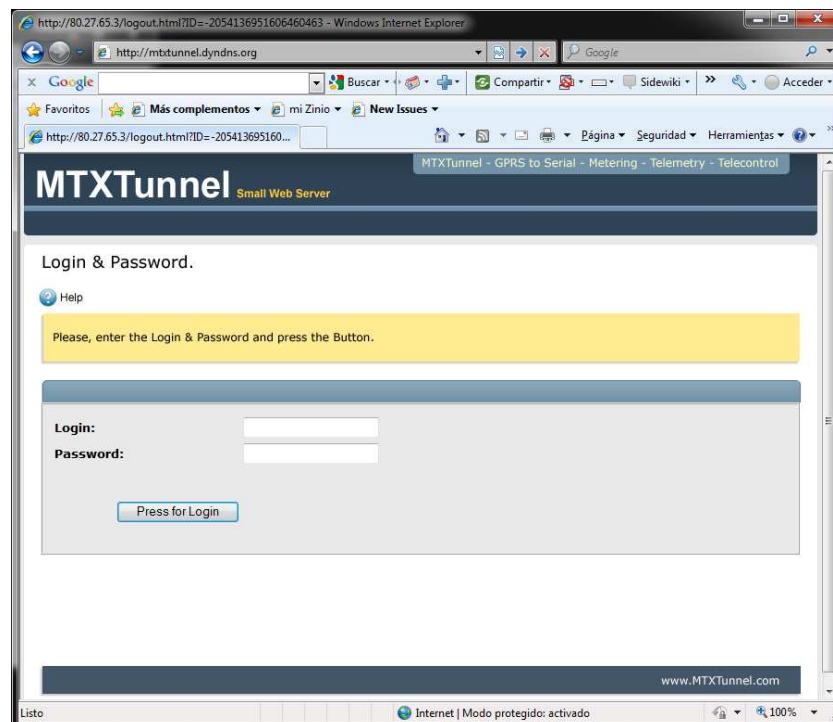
http://80.27.65.3/logout.html?ID=-2054136951606460463 - Windows Internet Explorer

http://mtxtunnel.dyndns.org

Google

x Google

Buscar

Compartir

Sidewiki

Acceder

Favoritos

Más complementos

mi Zinio

New Issues

http://80.27.65.3/logout.html?ID=-205413695160...

Página

Seguridad

Herramientas

MTXTunnel - GPRS to Serial - Metering - Telemetry - Telecontrol

MTXTunnel Small Web Server

Login & Password.

Help

Please, enter the Login & Password and press the Button.

Login:

Password:

Press for Login

www.MTXTunnel.com

Listo

Internet | Modo protegido: activado

100%